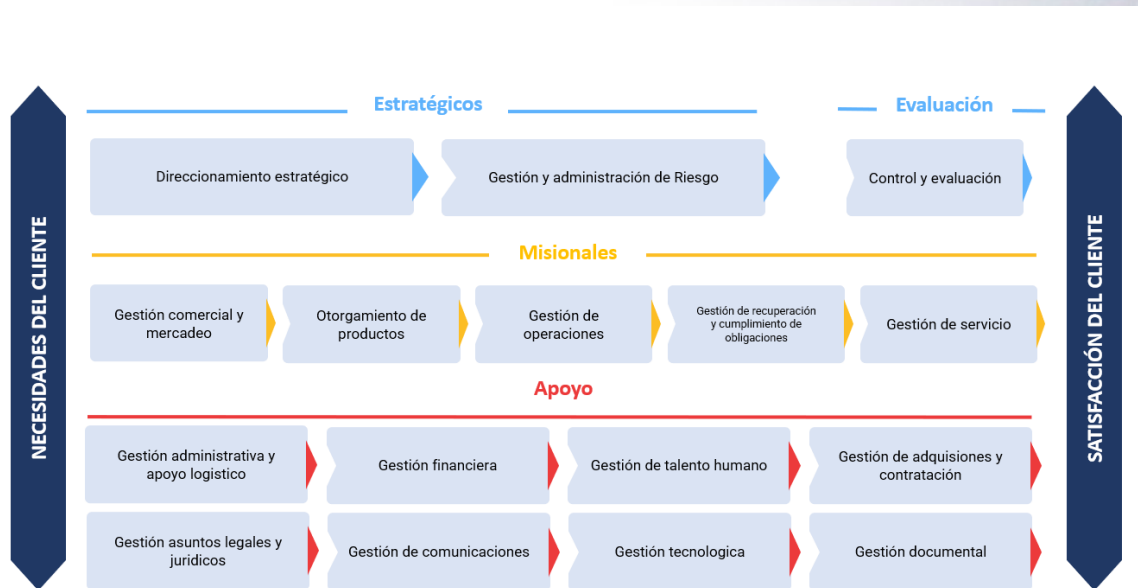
NECESIDADES DEL CLIENTE

Estratégicos

Evaluación

Direccionamiento estratégico

Gestión y administración de Riesgo

Control y evaluación

Misionales

Gestión comercial y mercadeo

Otorgamiento de productos

Gestión de operaciones

Gestión de recuperación y cumplimiento de obligaciones

Gestión de servicio

Apoyo

Gestión administrativa y apoyo logistico

Gestión financiera

Gestión de talento humano

Gestión de adquisiones y contratación

Gestión asuntos legales y juridicos

Gestión de comunicaciones

Gestión tecnologica

Gestión documental

SATISFACCIÓN DEL CLIENTE